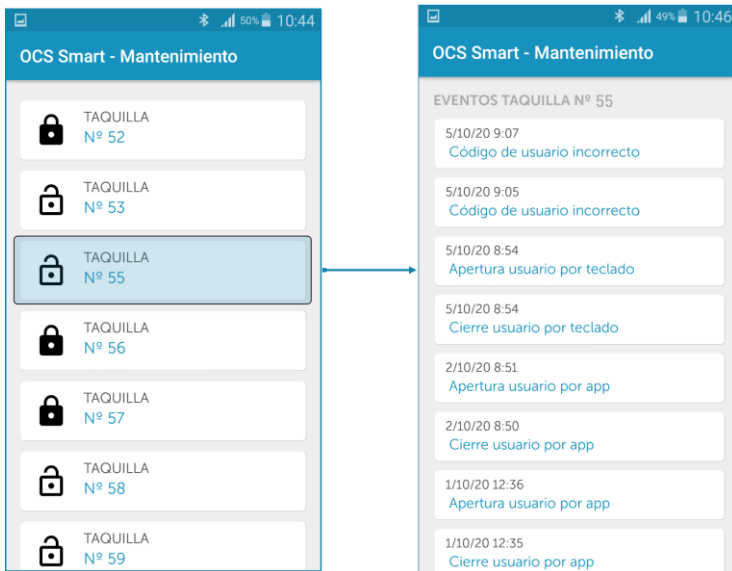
50% 10:44

OCS Smart - Mantenimiento

TAQUILLA
Nº 52

TAQUILLA
Nº 53

TAQUILLA
Nº 55

TAQUILLA
Nº 56

TAQUILLA
Nº 57

TAQUILLA
Nº 58

TAQUILLA
Nº 59

49% 10:46

OCS Smart - Mantenimiento

EVENTOS TAQUILLA Nº 55

5/10/20 9:07
Código de usuario incorrecto

5/10/20 9:05
Código de usuario incorrecto

5/10/20 8:54
Apertura usuario por teclado

5/10/20 8:54
Cierre usuario por teclado

2/10/20 8:51
Apertura usuario por app

2/10/20 8:50
Cierre usuario por app

1/10/20 12:36
Apertura usuario por app

1/10/20 12:35
Cierre usuario por app